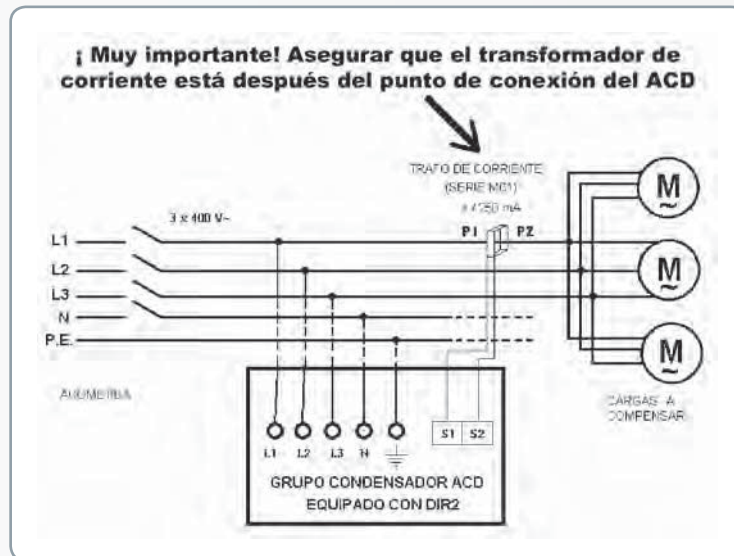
¡ Muy importante! Asegurar que el transformador de corriente está después del punto de conexión del ACD

TRAFO DE CORRIENTE (SERIE MC1) x / 250 mA

3 x 400 V~

L1
L2
L3
N
P.E.

P1 P2

M
M
M

ACOMETIDA

CARGAS A COMPENSAR

L1 L2 L3 N

S1 S2

GRUPO CONDENSADOR ACD EQUIPADO CON DIR2